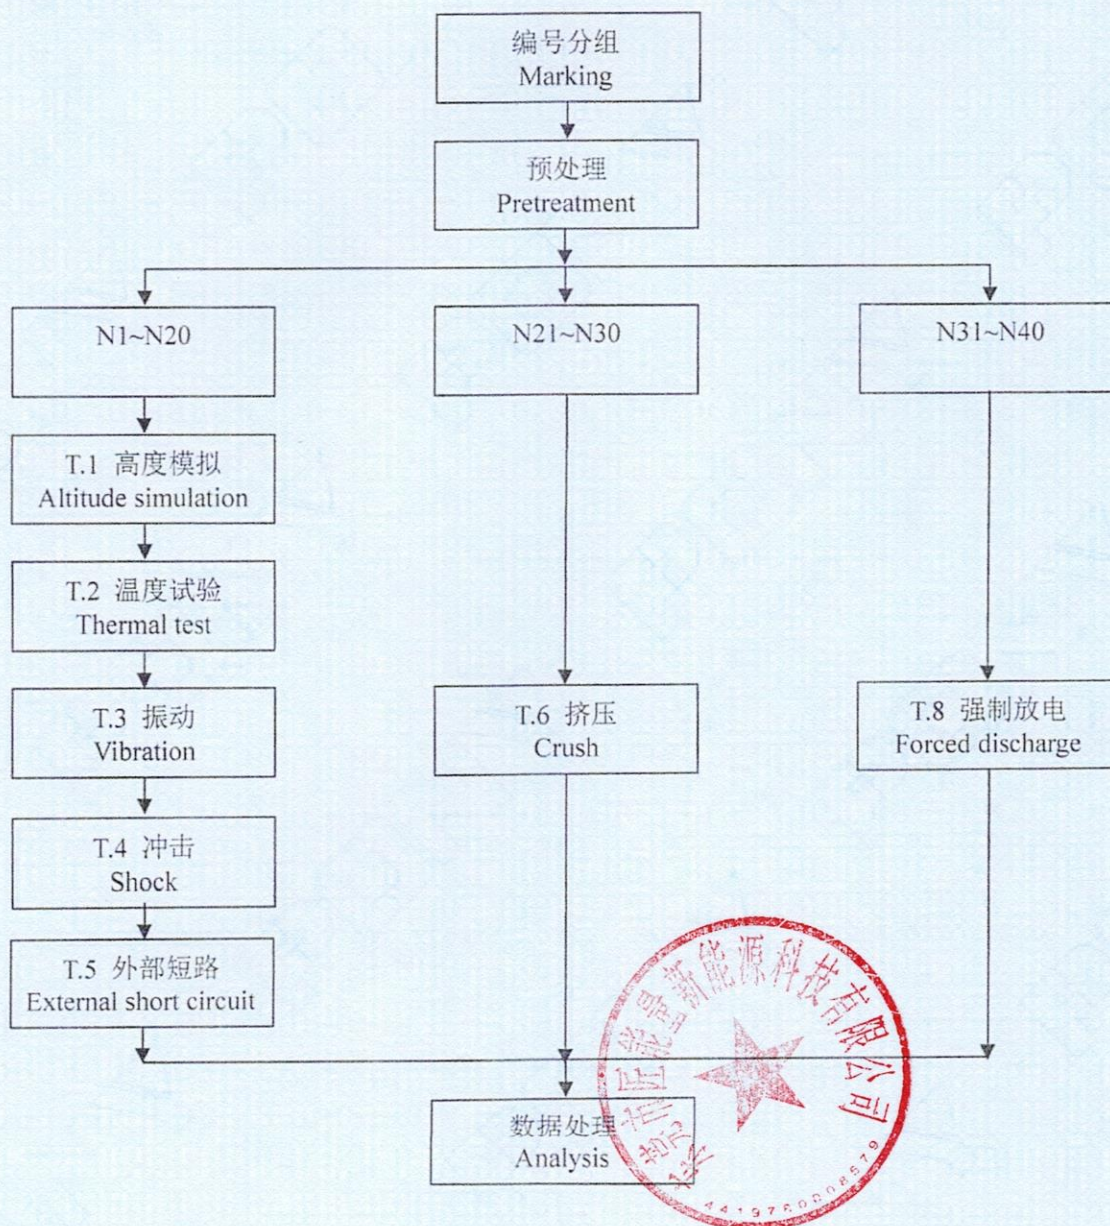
编号分组
Marking

预处理
Pretreatment

N1~N20

N21~N30

N31~N40

T.1 高度模拟
Altitude simulation

T.2 温度试验
Thermal test

T.3 振动
Vibration

T.4 冲击
Shock

T.5 外部短路
External short circuit

T.6 挤压
Crush

T.8 强制放电
Forced discharge

数据处理
Analysis

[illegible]能源科技有限公司
4419760008579